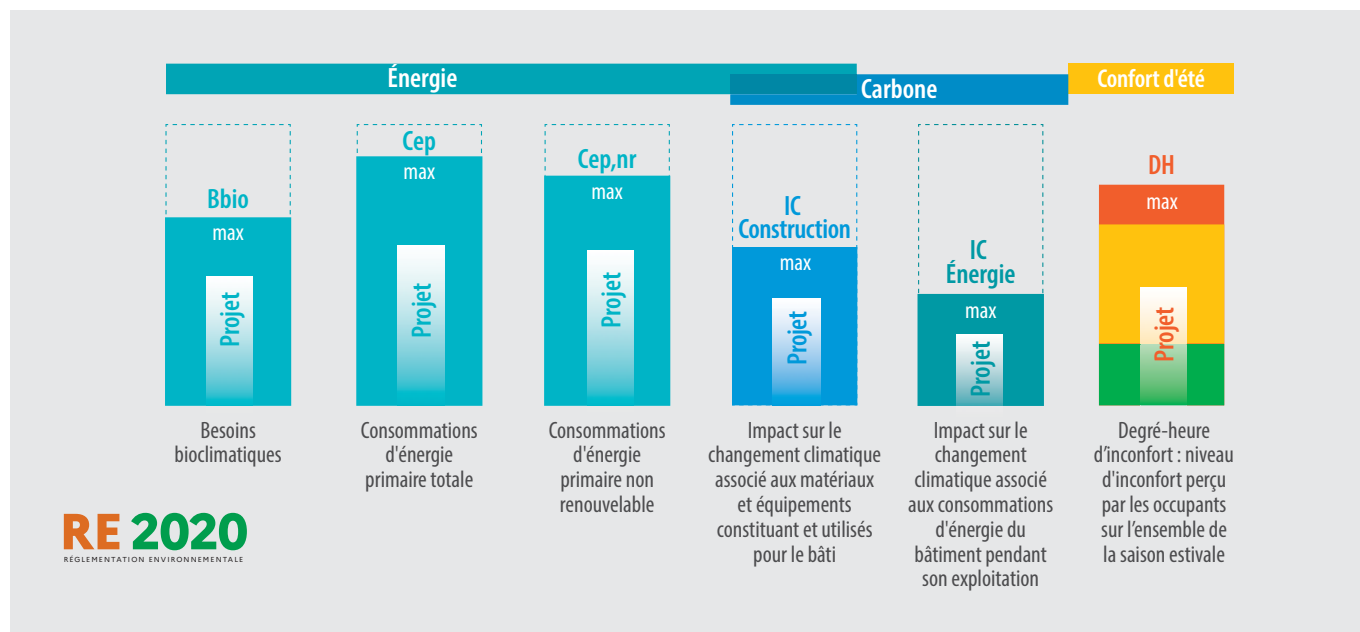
Énergie

Carbone

Confort d'été

Bbio
max
Projet
Besoins bioclimatiques

Cep
max
Projet
Consommations d'énergie primaire totale

Cep,nr
max
Projet
Consommations d'énergie primaire non renouvelable

IC Construction
max
Projet
Impact sur le changement climatique associé aux matériaux et équipements constituant et utilisés pour le bâti

IC Énergie
max
Projet
Impact sur le changement climatique associé aux consommations d'énergie du bâtiment pendant son exploitation

DH
max
Projet
Degré-heure d'inconfort : niveau d'inconfort perçu par les occupants sur l'ensemble de la saison estivale

RE 2020
RÉGLEMENTATION ENVIRONNEMENTALE